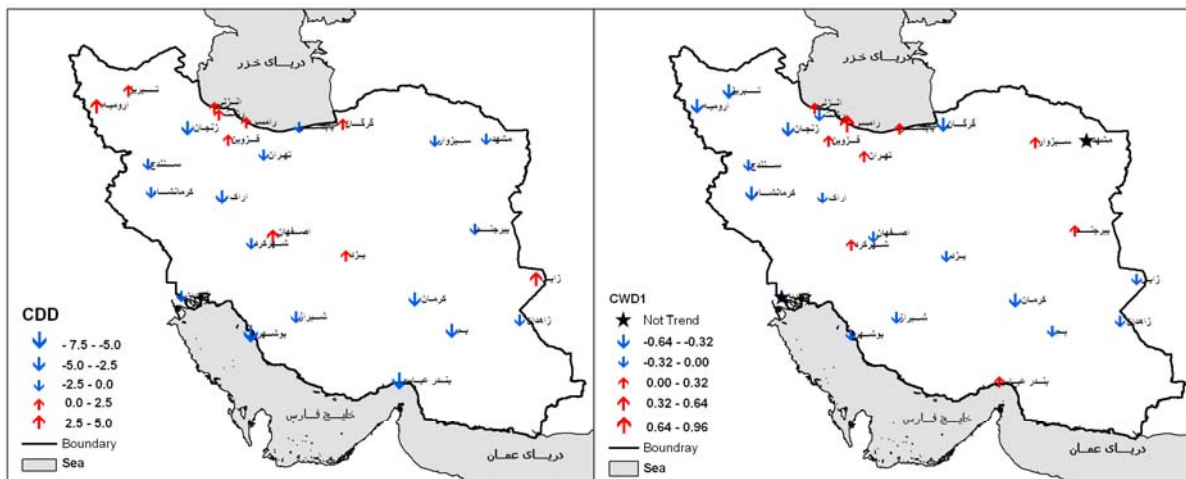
دریای خزر

تبریز
ارومیه
انزلی
رامسر
زنجان
قزوین
گرگان
سبزوار
مشهد
تهران
سنندج
کرمانشاه
اراک
اصفهان
شهرکرد
یزد
بیرجند
زابل
کرمان
شیراز
بوشهر
بم
زاهدان
بندرعباس
خلیج فارس
دریای عمان

CDD
- 7.5 - -5.0
-5.0 - -2.5
-2.5 - 0.0
0.0 - 2.5
2.5 - 5.0
Boundary
Sea

دریای خزر

تبریز
ارومیه
انزلی
رامسر
زنجان
قزوین
گرگان
سبزوار
مشهد
تهران
سنندج
کرمانشاه
اراک
اصفهان
شهرکرد
یزد
بیرجند
زابل
کرمان
شیراز
بوشهر
بم
زاهدان
بندرعباس
خلیج فارس
دریای عمان

CWD1
Not Trend
-0.64 - -0.32
-0.32 - 0.00
0.00 - 0.32
0.32 - 0.64
0.64 - 0.96
Boundray
Sea